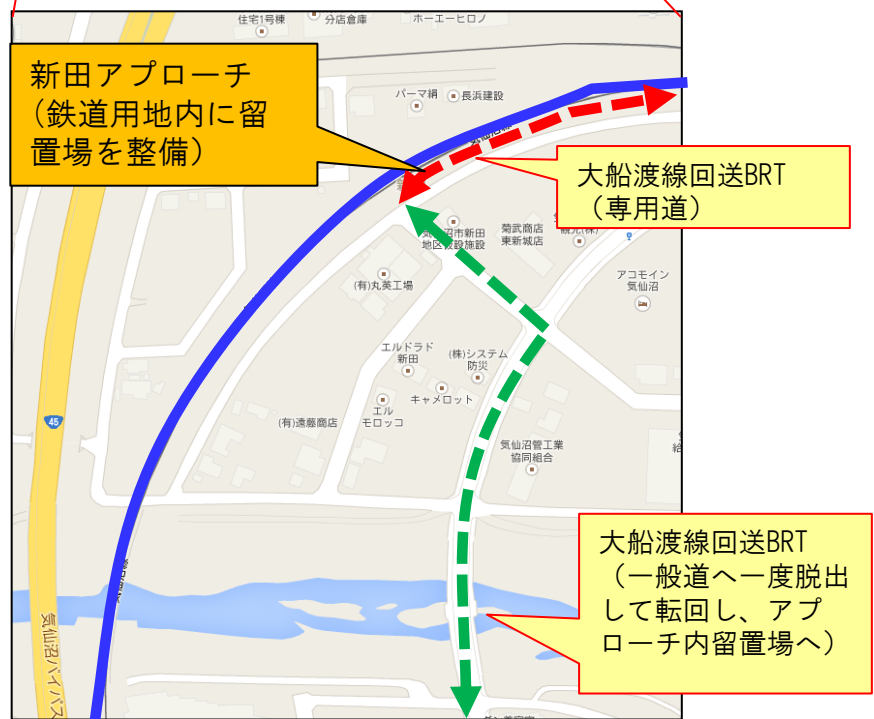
住宅1号棟
分店倉庫
ホーエーヒロノ

新田アプローチ
（鉄道用地内に留置場を整備）

パーマ絹
長浜建設

大船渡線回送BRT
（専用道）

気仙沼市新田地区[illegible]設施設
菊武商店
東新城店
アコモイン
気仙沼
(有)丸美工場
エルドラド
新田
(株)システム
防災
キャメロット
エル
モロッコ
(有)遠藤商店
気仙沼管工業
協同組合
45
気仙沼バイパス

大船渡線回送BRT
（一般道へ一度脱出して転回し、アプローチ内留置場へ）